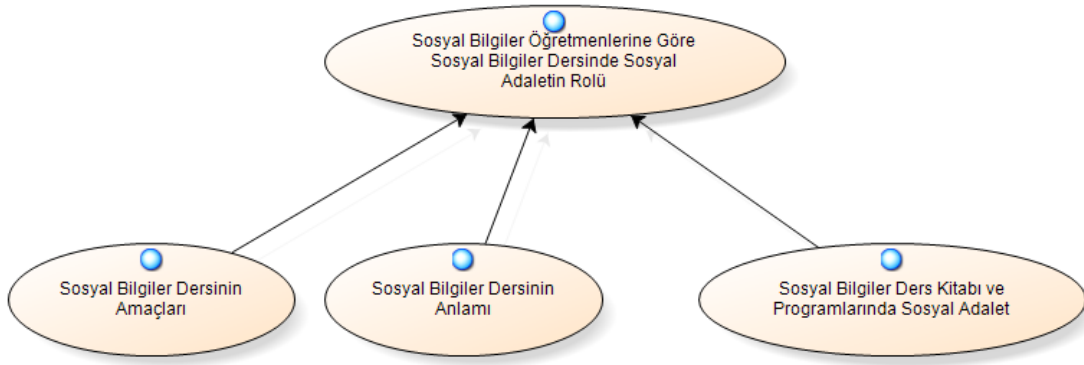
Sosyal Bilgiler Öğretmenlerine Göre Sosyal Bilgiler Dersinde Sosyal Adaletin Rolü

Sosyal Bilgiler Dersinin Amaçları

Sosyal Bilgiler Dersinin Anlamı

Sosyal Bilgiler Ders Kitabı ve Programlarında Sosyal Adalet